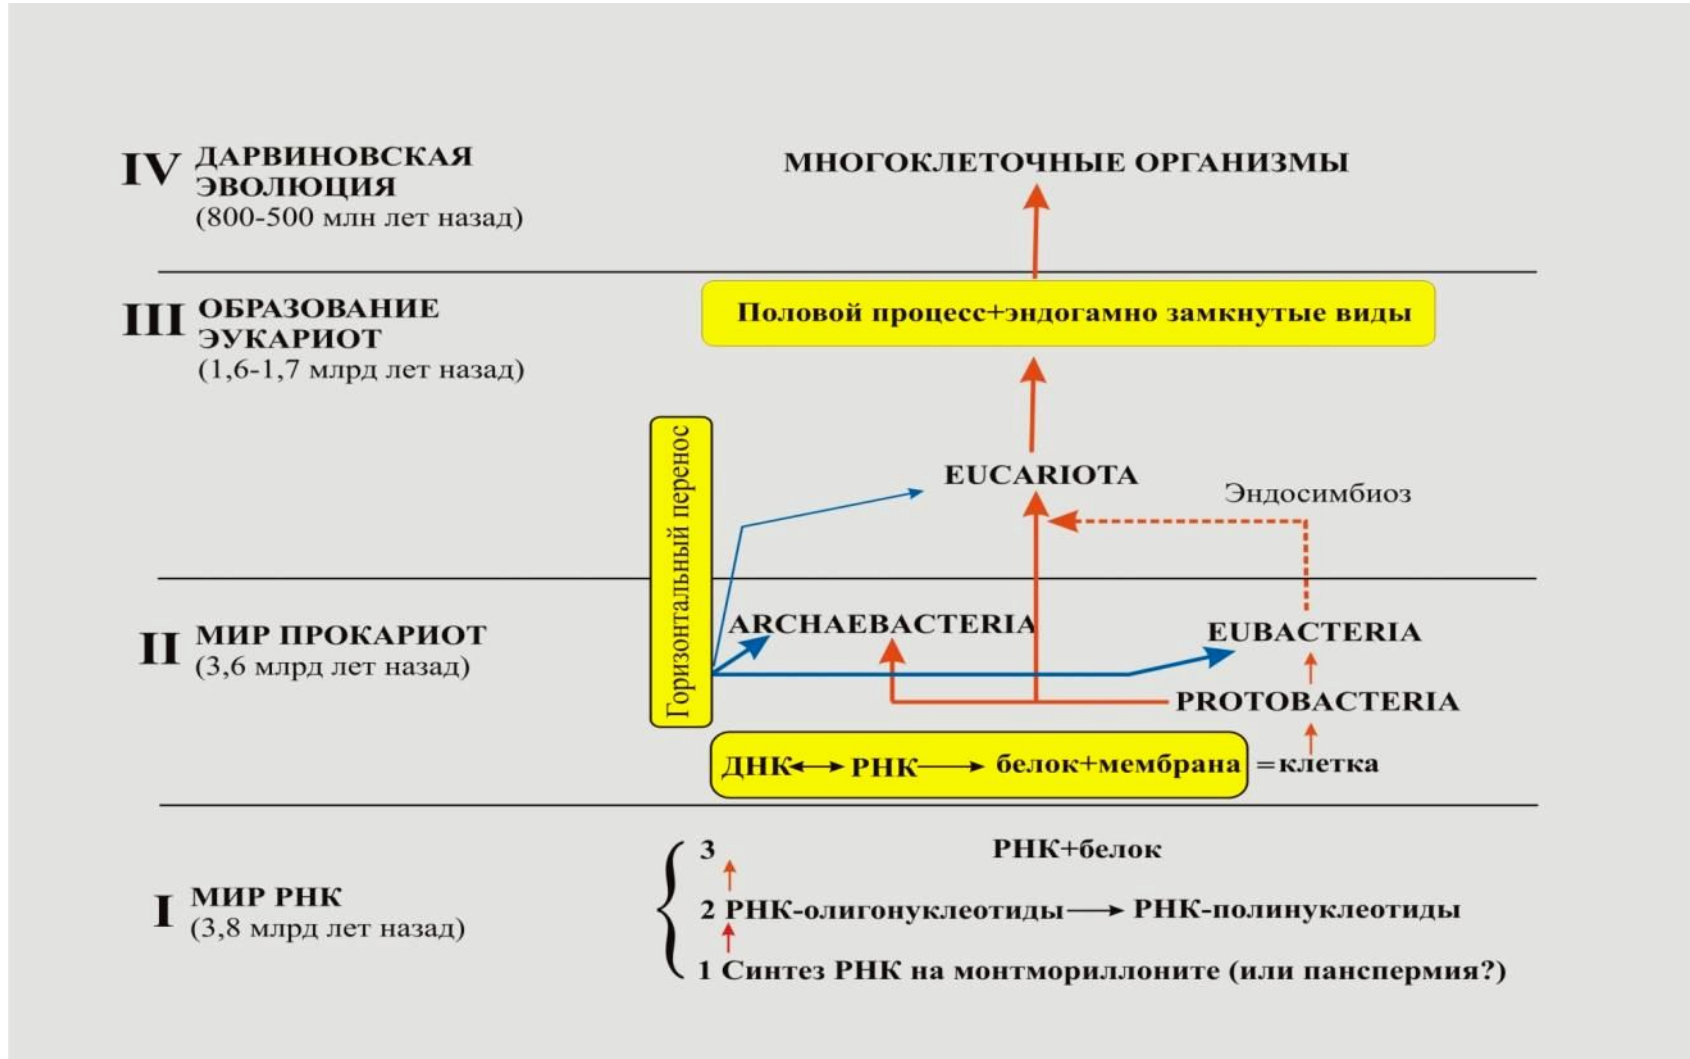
IV ДАРВИНОВСКАЯ ЭВОЛЮЦИЯ
(800-500 млн лет назад)

МНОГОКЛЕТОЧНЫЕ ОРГАНИЗМЫ

III ОБРАЗОВАНИЕ ЭУКАРИОТ
(1,6-1,7 млрд лет назад)

Половой процесс+эндогамно замкнутые виды

Горизонтальный перенос

EUCARIOTA

Эндосимбиоз

II МИР ПРОКАРИОТ
(3,6 млрд лет назад)

ARCHAEBACTERIA

EUBACTERIA

PROTOBACTERIA

ДНК ⟷ РНК ⟶ белок+мембрана =клетка

I МИР РНК
(3,8 млрд лет назад)

3 РНК+белок

2 РНК-олигонуклеотиды ⟶ РНК-полинуклеотиды

1 Синтез РНК на монтмориллоните (или панспермия?)